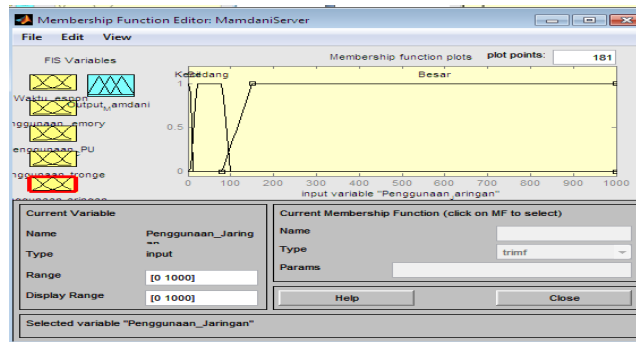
Membership Function Editor: MamdaniServer

File Edit View

FIS Variables

Waktu_espon

Output_Mamdani

enggunaan_emory

enggunaan_PU

nggunaan_tronge

enggunaan_aringan

Membership function plots

plot points: 181

Kecil

Sedang

Besar

1

0.5

0

0 100 200 300 400 500 600 700 800 900 1000

input variable "Penggunaan_aringan"

Current Variable

Name Penggunaan_Jaringan

Type input

Range [0 1000]

Display Range [0 1000]

Current Membership Function (click on MF to select)

Name

Type trimf

Params

Help

Close

Selected variable "Penggunaan_Jaringan"